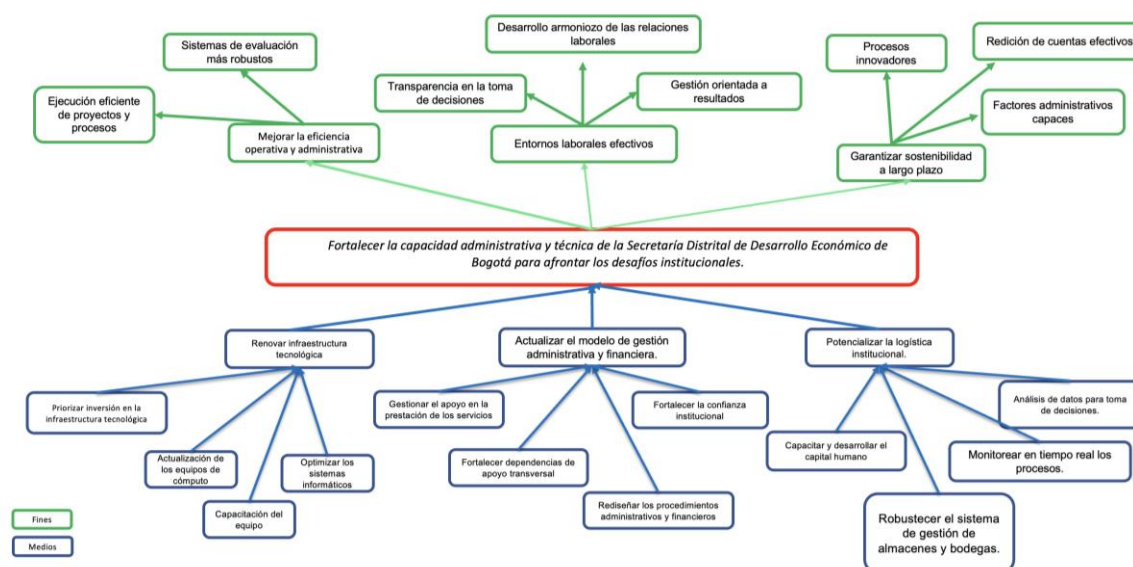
Sistemas de evaluación más robustos

Ejecución eficiente de proyectos y procesos

Mejorar la eficiencia operativa y administrativa

Desarrollo armoniozo de las relaciones laborales

Transparencia en la toma de decisiones

Gestión orientada a resultados

Entornos laborales efectivos

Procesos innovadores

Redición de cuentas efectivos

Factores administrativos capaces

Garantizar sostenibilidad a largo plazo

Fortalecer la capacidad administrativa y técnica de la Secretaría Distrital de Desarrollo Económico de Bogotá para afrontar los desafíos institucionales.

Renovar infraestructura tecnológica

Priorizar inversión en la infraestructura tecnológica

Actualización de los equipos de cómputo

Optimizar los sistemas informáticos

Capacitación del equipo

Actualizar el modelo de gestión administrativa y financiera.

Gestionar el apoyo en la prestación de los servicios

Fortalecer la confianza institucional

Fortalecer dependencias de apoyo transversal

Rediseñar los procedimientos administrativos y financieros

Potencializar la logística institucional.

Análisis de datos para toma de decisiones.

Capacitar y desarrollar el capital humano

Monitorear en tiempo real los procesos.

Robustecer el sistema de gestión de almacenes y bodegas.

Fines

Medios